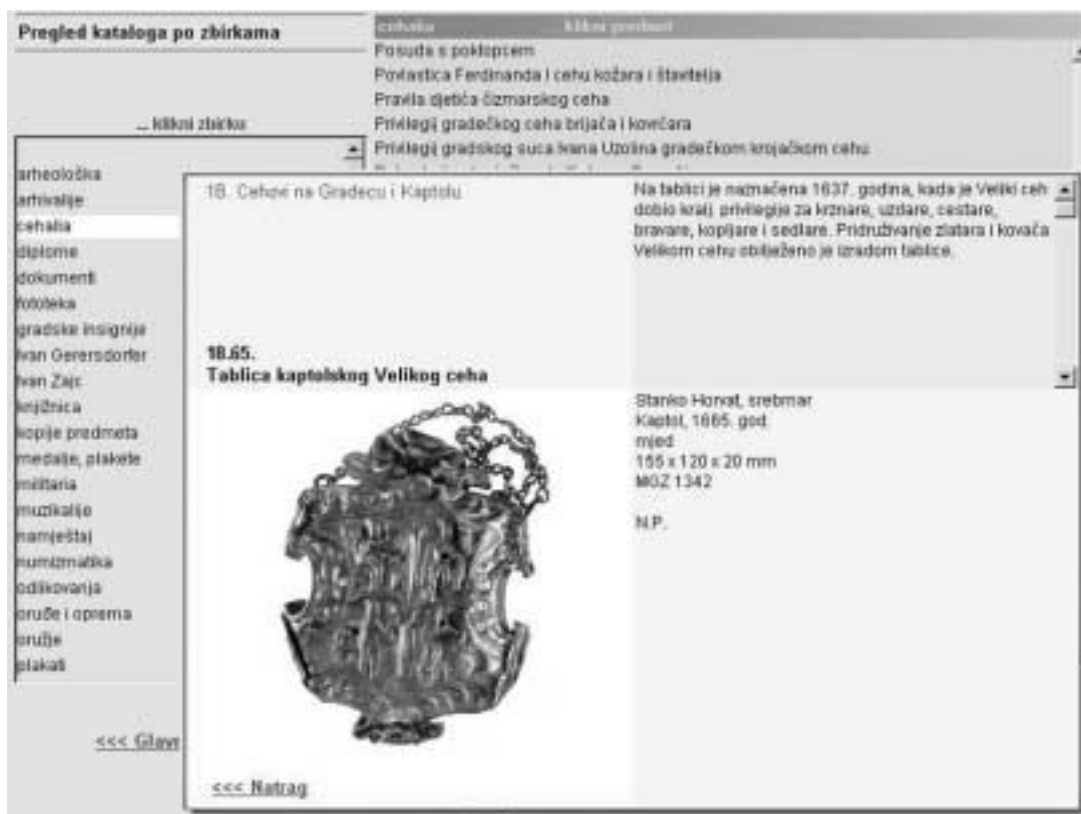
Pregled kataloga po zbirkama

... klikni zbirku

arheološka
arhivalije
cehalia
diplome
dokumenti
fototeka
gradske insignije
Ivan Gerersdorfer
Ivan Zajc
knjižnica
kopije predmeta
medalje, plakete
militaria
muzikalije
namještaj
numizmatika
odlikovanja
oruđe i oprema
oružje
plakati

<<< Glavn

cehalia    klikni predmet
Posuda s poklopcem
Povlastica Ferdinanda I cehu kožara i štavitelja
Pravila djetića čizmarskog ceha
Privilegij gradečkog ceha brijača i kovčara
Privilegij gradskog suca Ivana Uzolina gradečkom krojačkom cehu

18. Cehovi na Gradecu i Kaptolu

18.65.
Tablica kaptolskog Velikog ceha

Na tablici je naznačena 1637. godina, kada je Veliki ceh dobio kralj. privilegije za krznare, uzdare, cestare, bravare, kopljare i sedlare. Pridruživanje zlatara i kovača Velikom cehu obilježeno je izradom tablice.

Stanko Horvat, srebrnar
Kaptol, 1665. god.
mjed
155 x 120 x 20 mm
MGZ 1342

N.P.

<<< Natrag